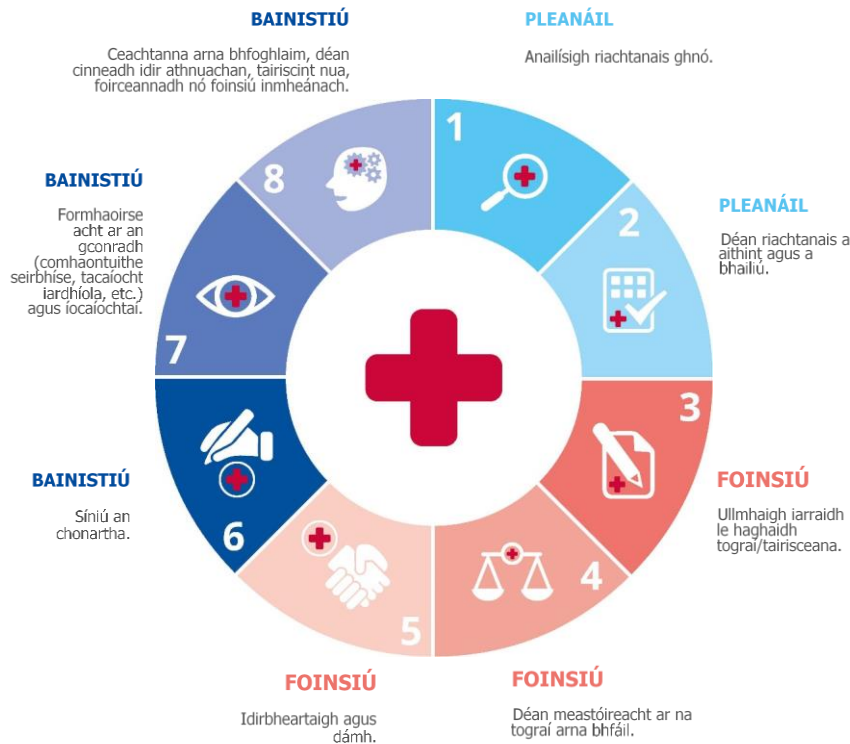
BAINISTIÚ

Ceachtanna arna bhfoghlaim, déan cinneadh idir athnuachan, tairiscint nua, foirceannadh nó foinsiú inmheánach.

PLEANÁIL

Anailísigh riachtanais ghnó.

1

8

BAINISTIÚ

Formhaoirse acht ar an gconradh (comhaontuithe seirbhíse, tacaíocht iardhíola, etc.) agus íocaíochtaí.

PLEANÁIL

Déan riachtanais a aithint agus a bhailiú.

2

7

3

FOINSIÚ

Ullmhaigh iarraidh le haghaidh tograí/tairisceana.

BAINISTIÚ

Síniú an chonartha.

6

4

5

FOINSIÚ

Idirbheartaigh agus dámh.

FOINSIÚ

Déan meastóireacht ar na tograí arna bhfáil.